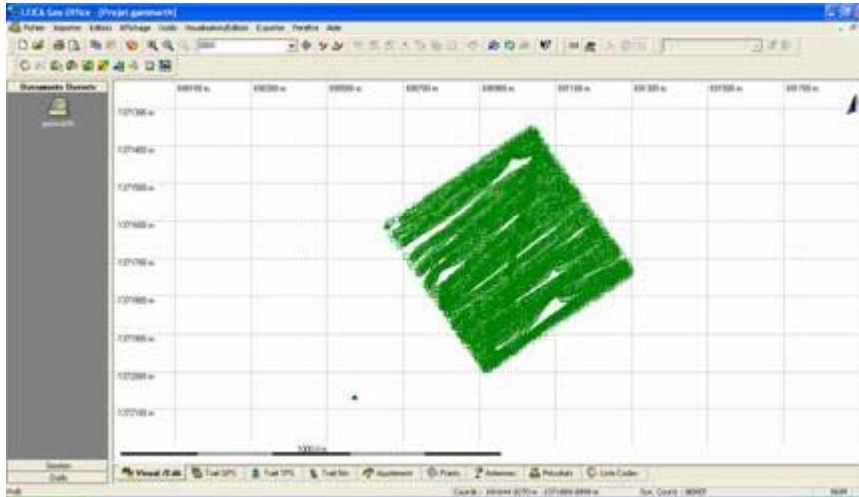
LEICA Geo Office - [Projet gammarth]

Fichier Importer Edition Affichage Outils Visualisation/Edition Exporter Fenêtre Aide

Documents Derniers

gammarth

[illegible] m

1371300 m

1371400 m

1371500 m

1371600 m

1371700 m

1371800 m

1371900 m

1372000 m

1372100 m

1000.0 m

Session

Outils

Visual./Edit. Trait GPS Trait TPS Trait Niv. Ajustement Points Antennes Résultats Liste Codes

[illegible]